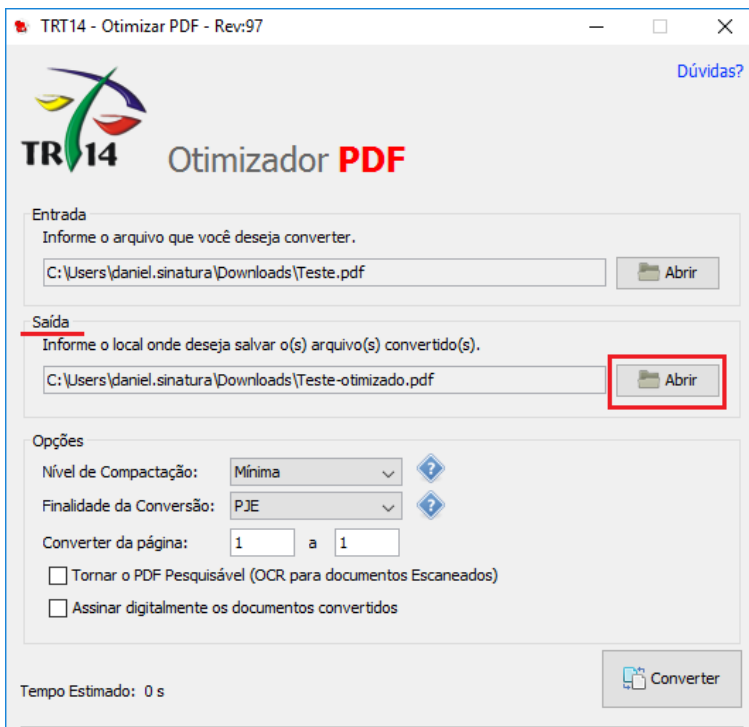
TRT14 - Otimizar PDF - Rev:97

Dúvidas?

TRT 14

Otimizador PDF

Entrada
Informe o arquivo que você deseja converter.
C:\Users\daniel.sinatura\Downloads\Teste.pdf
Abrir

Saída
Informe o local onde deseja salvar o(s) arquivo(s) convertido(s).
C:\Users\daniel.sinatura\Downloads\Teste-otimizado.pdf
Abrir

Opções
Nível de Compactação: Mínima
Finalidade da Conversão: PJE
Converter da página: 1 a 1
Tornar o PDF Pesquisável (OCR para documentos Escaneados)
Assinar digitalmente os documentos convertidos

Tempo Estimado: 0 s

Converter